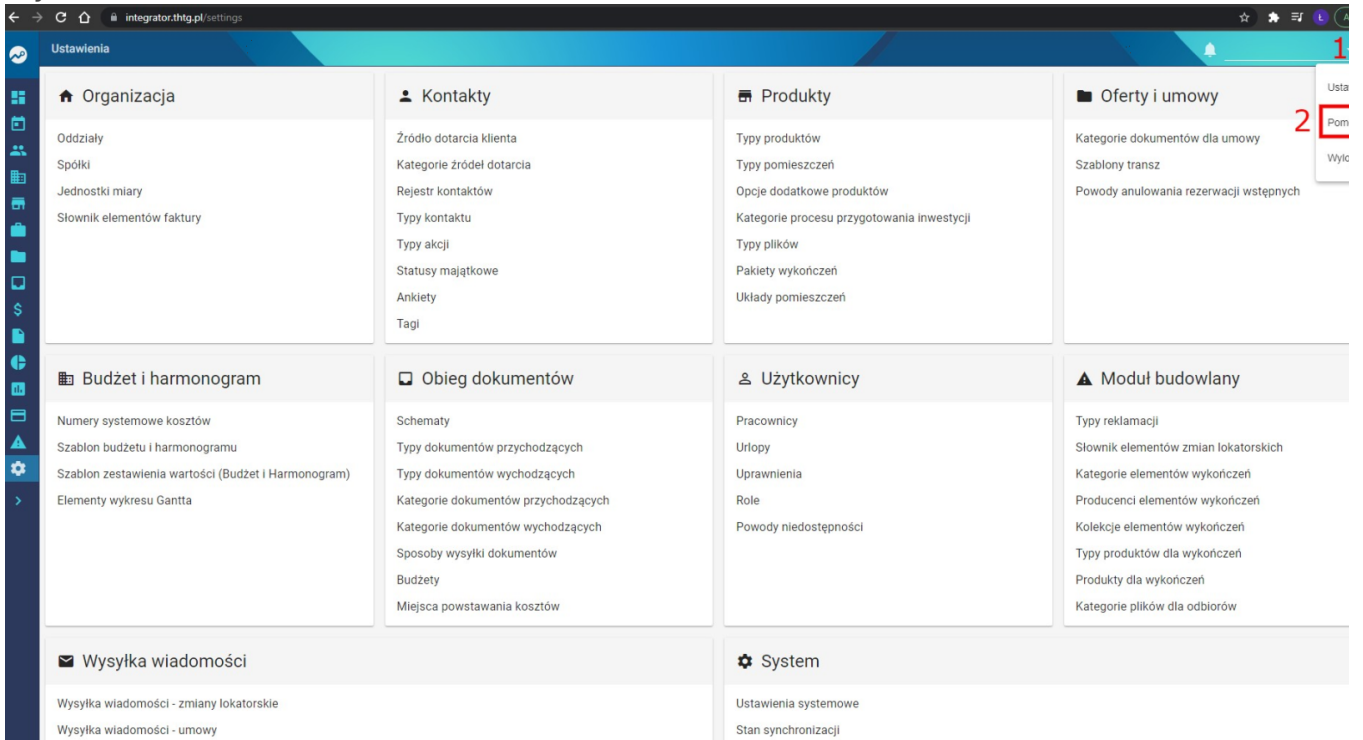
integrator.thtg.pl/settings

Ustawienia

1

Usta
2 Pom
Wylo

Organizacja
Oddziały
Spółki
Jednostki miary
Słownik elementów faktury

Kontakty
Źródło dotarcia klienta
Kategorie źródeł dotarcia
Rejestr kontaktów
Typy kontaktu
Typy akcji
Statusy majątkowe
Ankiety
Tagi

Produkty
Typy produktów
Typy pomieszczeń
Opcje dodatkowe produktów
Kategorie procesu przygotowania inwestycji
Typy plików
Pakiety wykończeń
Układy pomieszczeń

Oferty i umowy
Kategorie dokumentów dla umowy
Szablony transz
Powody anulowania rezerwacji wstępnych

Budżet i harmonogram
Numery systemowe kosztów
Szablon budżetu i harmonogramu
Szablon zestawienia wartości (Budżet i Harmonogram)
Elementy wykresu Gantta

Obieg dokumentów
Schematy
Typy dokumentów przychodzących
Typy dokumentów wychodzących
Kategorie dokumentów przychodzących
Kategorie dokumentów wychodzących
Sposoby wysyłki dokumentów
Budżety
Miejsca powstawania kosztów

Użytkownicy
Pracownicy
Urlopy
Uprawnienia
Role
Powody niedostępności

Moduł budowlany
Typy reklamacji
Słownik elementów zmian lokatorskich
Kategorie elementów wykończeń
Producenci elementów wykończeń
Kolekcje elementów wykończeń
Typy produktów dla wykończeń
Produkty dla wykończeń
Kategorie plików dla odbiorów

Wysyłka wiadomości
Wysyłka wiadomości - zmiany lokatorskie
Wysyłka wiadomości - umowy

System
Ustawienia systemowe
Stan synchronizacji